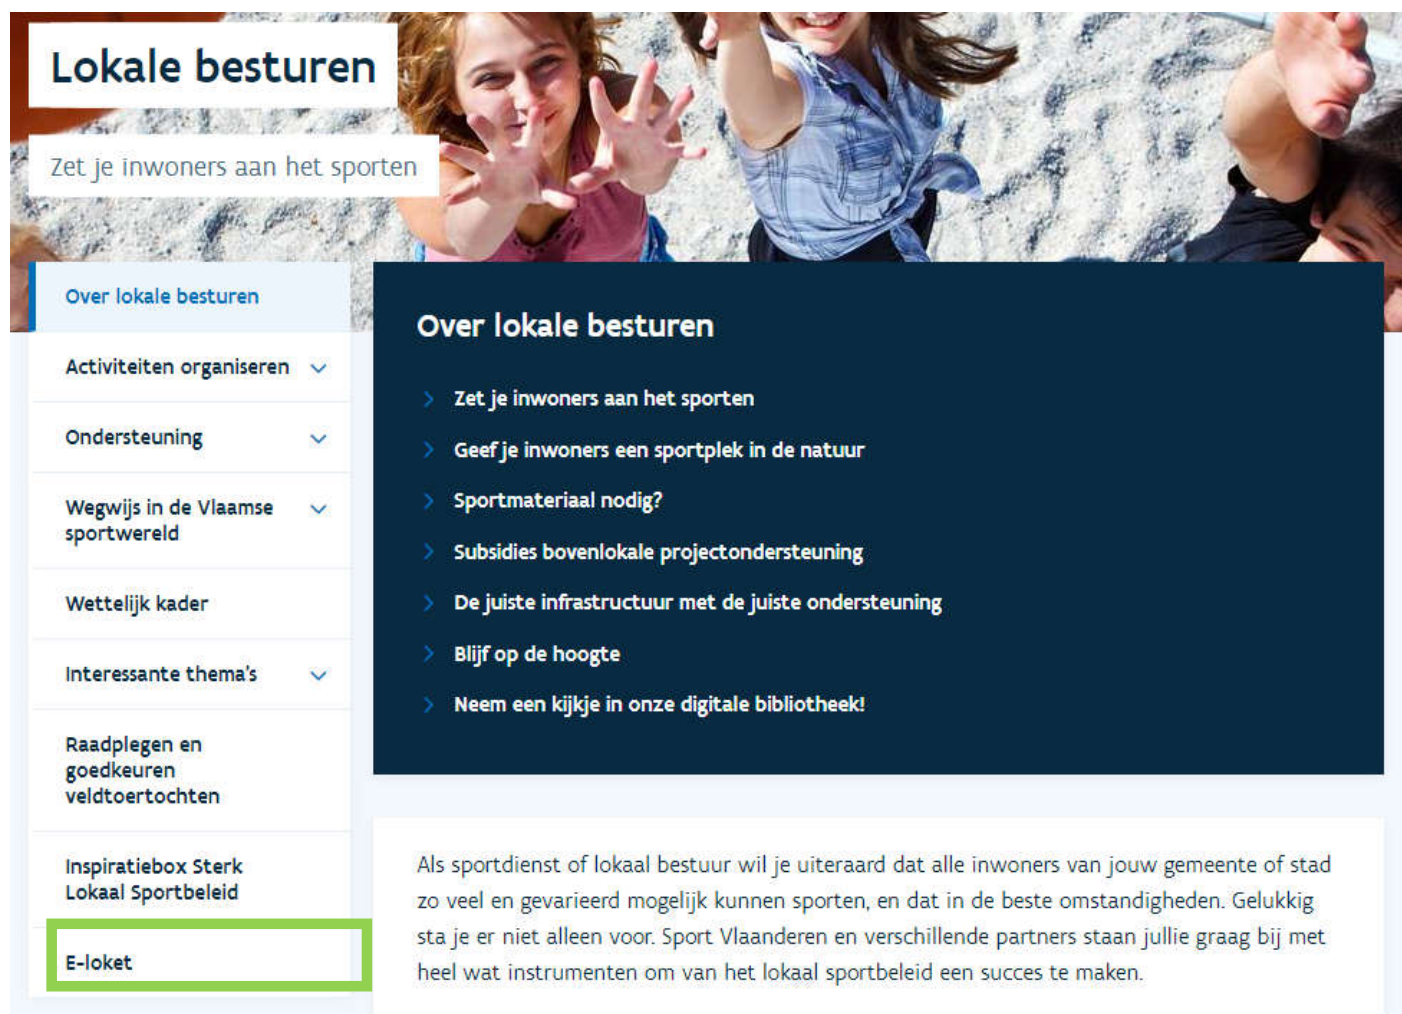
Lokale besturen

Zet je inwoners aan het sporten

Over lokale besturen

Activiteiten organiseren

Ondersteuning

Wegwijs in de Vlaamse sportwereld

Wettelijk kader

Interessante thema's

Raadplegen en goedkeuren veldtoertochten

Inspiratiebox Sterk Lokaal Sportbeleid

E-loket

Over lokale besturen

Zet je inwoners aan het sporten

Geef je inwoners een sportplek in de natuur

Sportmateriaal nodig?

Subsidies bovenlokale projectondersteuning

De juiste infrastructuur met de juiste ondersteuning

Blijf op de hoogte

Neem een kijkje in onze digitale bibliotheek!

Als sportdienst of lokaal bestuur wil je uiteraard dat alle inwoners van jouw gemeente of stad zo veel en gevarieerd mogelijk kunnen sporten, en dat in de beste omstandigheden. Gelukkig sta je er niet alleen voor. Sport Vlaanderen en verschillende partners staan jullie graag bij met heel wat instrumenten om van het lokaal sportbeleid een succes te maken.